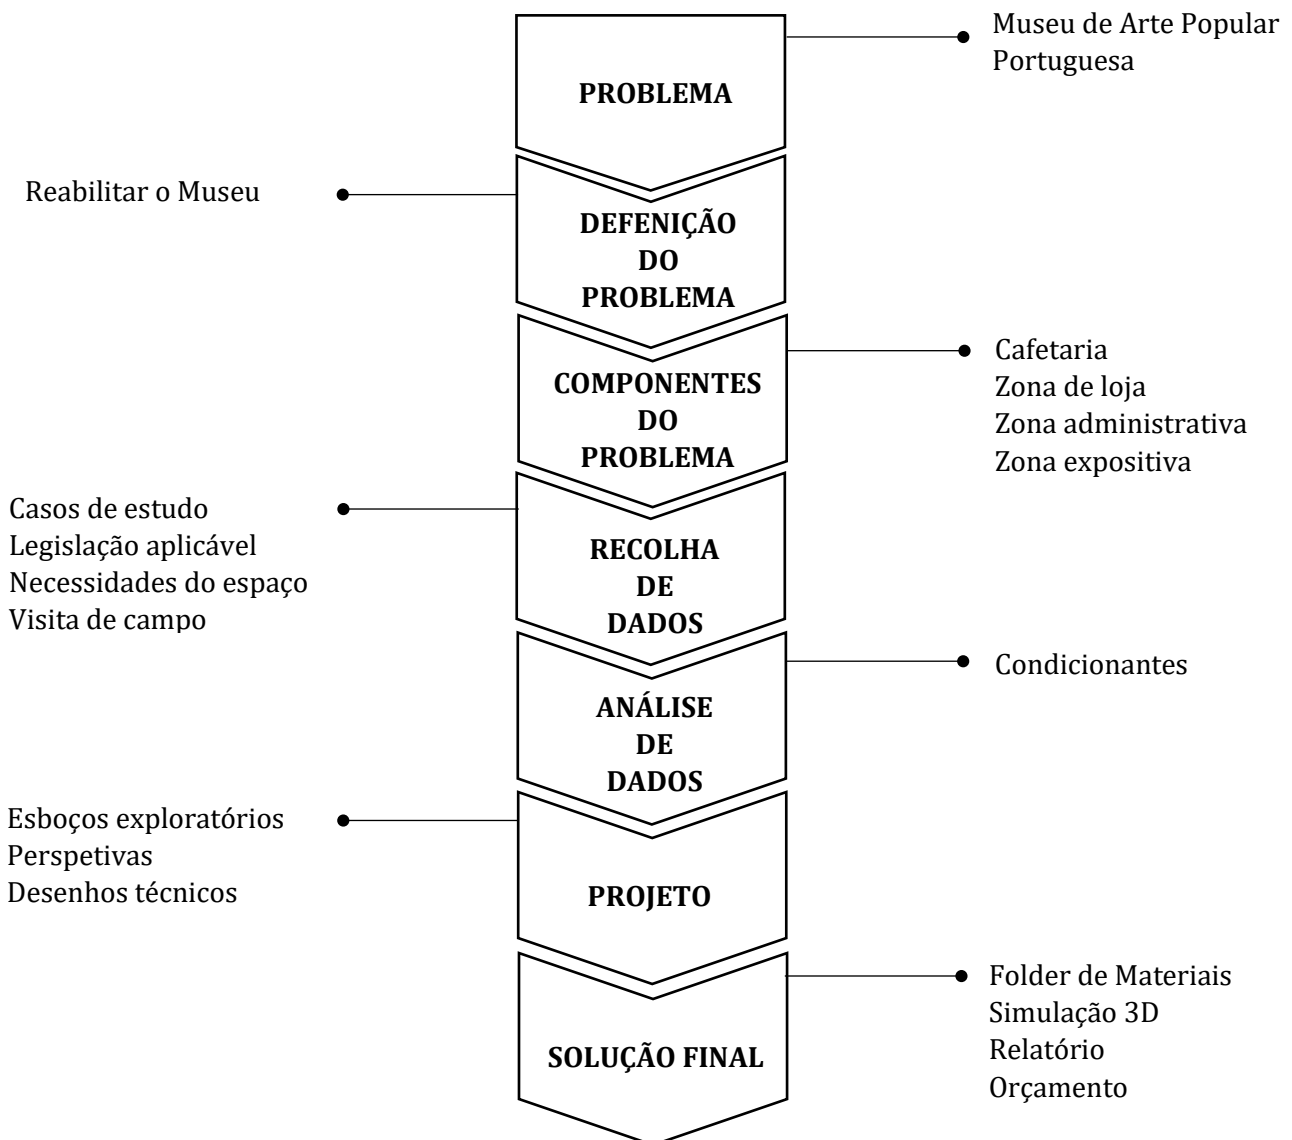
PROBLEMA

Museu de Arte Popular Portuguesa

Reabilitar o Museu

DEFENIÇÃO DO PROBLEMA

COMPONENTES DO PROBLEMA

Cafetaria
Zona de loja
Zona administrativa
Zona expositiva

Casos de estudo
Legislação aplicável
Necessidades do espaço
Visita de campo

RECOLHA DE DADOS

ANÁLISE DE DADOS

Condicionantes

Esboços exploratórios
Perspetivas
Desenhos técnicos

PROJETO

SOLUÇÃO FINAL

Folder de Materiais
Simulação 3D
Relatório
Orçamento